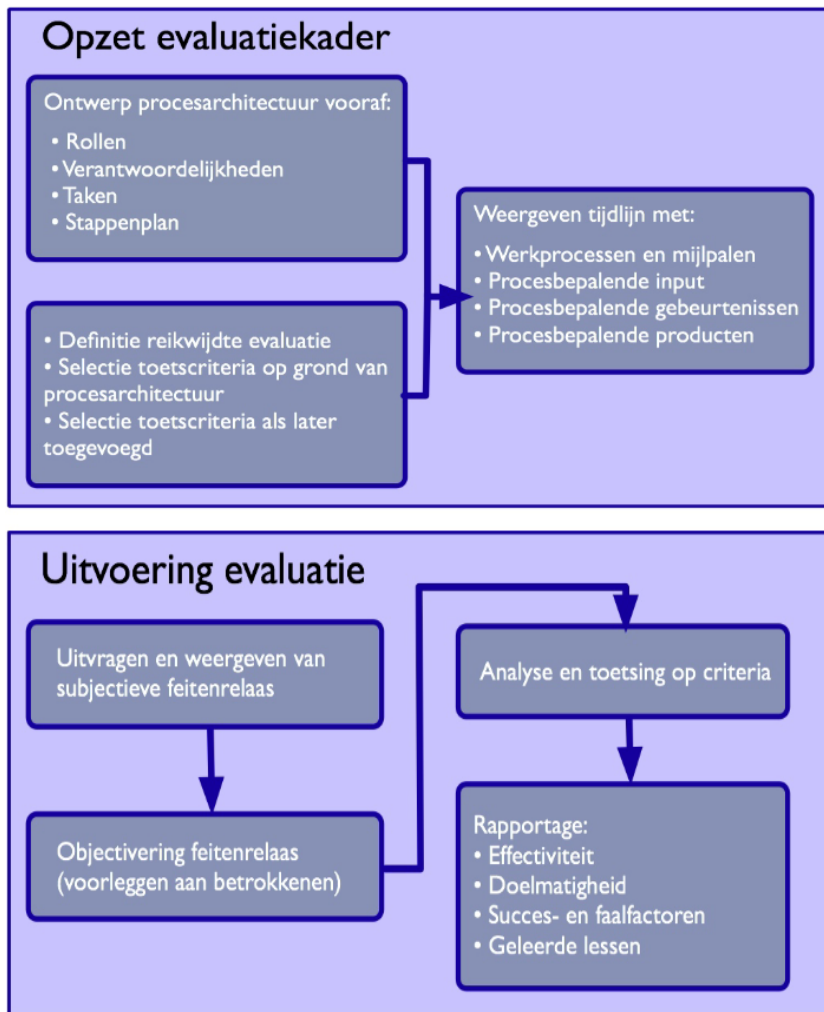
Opzet evaluatiekader

Ontwerp procesarchitectuur vooraf:
• Rollen
• Verantwoordelijkheden
• Taken
• Stappenplan

• Definitie reikwijdte evaluatie
• Selectie toetscriteria op grond van procesarchitectuur
• Selectie toetscriteria als later toegevoegd

Weergeven tijdlijn met:
• Werkprocessen en mijlpalen
• Procesbepalende input
• Procesbepalende gebeurtenissen
• Procesbepalende producten

Uitvoering evaluatie

Uitvragen en weergeven van subjectieve feitenrelaas

Objectivering feitenrelaas (voorleggen aan betrokkenen)

Analyse en toetsing op criteria

Rapportage:
• Effectiviteit
• Doelmatigheid
• Succes- en faalfactoren
• Geleerde lessen